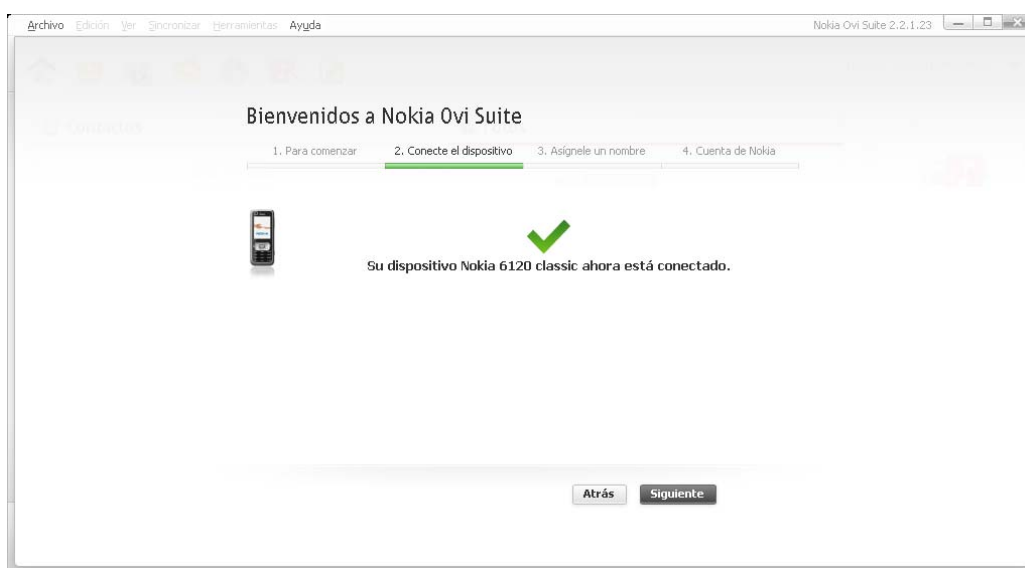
Archivo Edición Ver Sincronizar Herramientas Ayuda

Nokia Ovi Suite 2.2.1.23

Contactos

Fotos

Bienvenidos a Nokia Ovi Suite

1. Para comenzar

2. Conecte el dispositivo

3. Asígnele un nombre

4. Cuenta de Nokia

Su dispositivo Nokia 6120 classic ahora está conectado.

Atrás

Siguiente